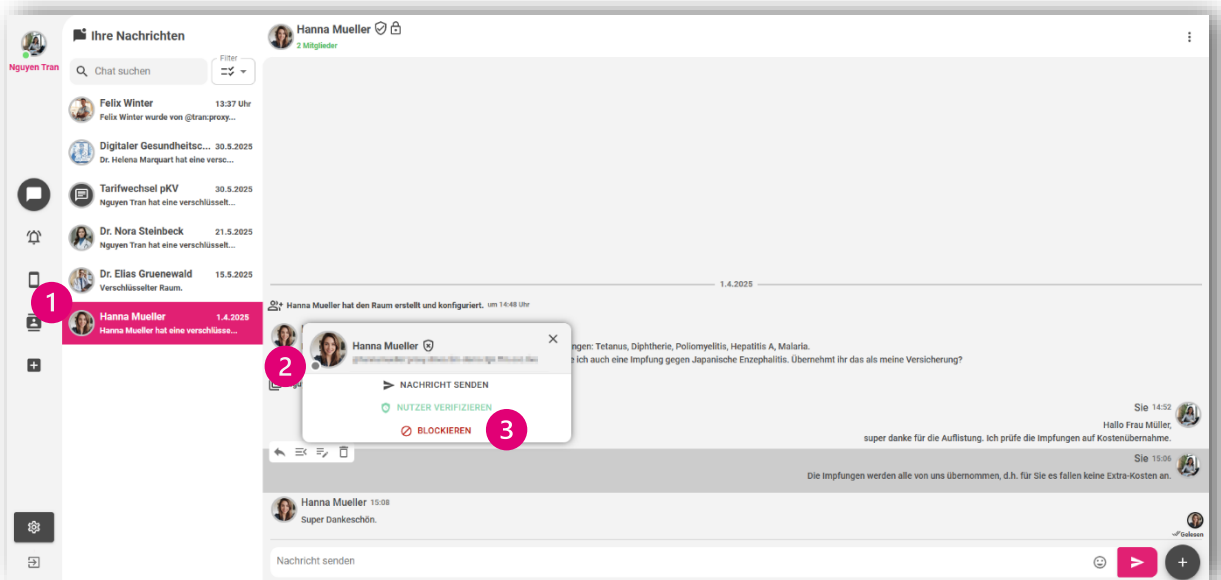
Nguyen Tran

Ihre Nachrichten

Chat suchen

Filter

Felix Winter 13:37 Uhr
Felix Winter wurde von @tran:proxy...

Digitaler Gesundheitsc... 30.5.2025
Dr. Helena Marquart hat eine versc...

Tarifwechsel pKV 30.5.2025
Nguyen Tran hat eine verschlüsselt...

Dr. Nora Steinbeck 21.5.2025
Nguyen Tran hat eine verschlüsselt...

Dr. Elias Gruenewald 15.5.2025
Verschlüsselter Raum.

Hanna Mueller 1.4.2025
Hanna Mueller hat eine verschlüsse...

1

Hanna Mueller
2 Mitglieder

1.4.2025

Hanna Mueller hat den Raum erstellt und konfiguriert. um 14:48 Uhr

Hanna Mueller
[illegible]

2

ngen: Tetanus, Diphtherie, Poliomyelitis, Hepatitis A, Malaria.
e ich auch eine Impfung gegen Japanische Enzephalitis. Übernehmt ihr das als meine Versicherung?

NACHRICHT SENDEN
NUTZER VERIFIZIEREN
BLOCKIEREN

3

Sie 14:52
Hallo Frau Müller,
super danke für die Auflistung. Ich prüfe die Impfungen auf Kostenübernahme.

Sie 15:06
Die Impfungen werden alle von uns übernommen, d.h. für Sie es fallen keine Extra-Kosten an.

Hanna Mueller 15:08
Super Dankeschön.

Gelesen

Nachricht senden